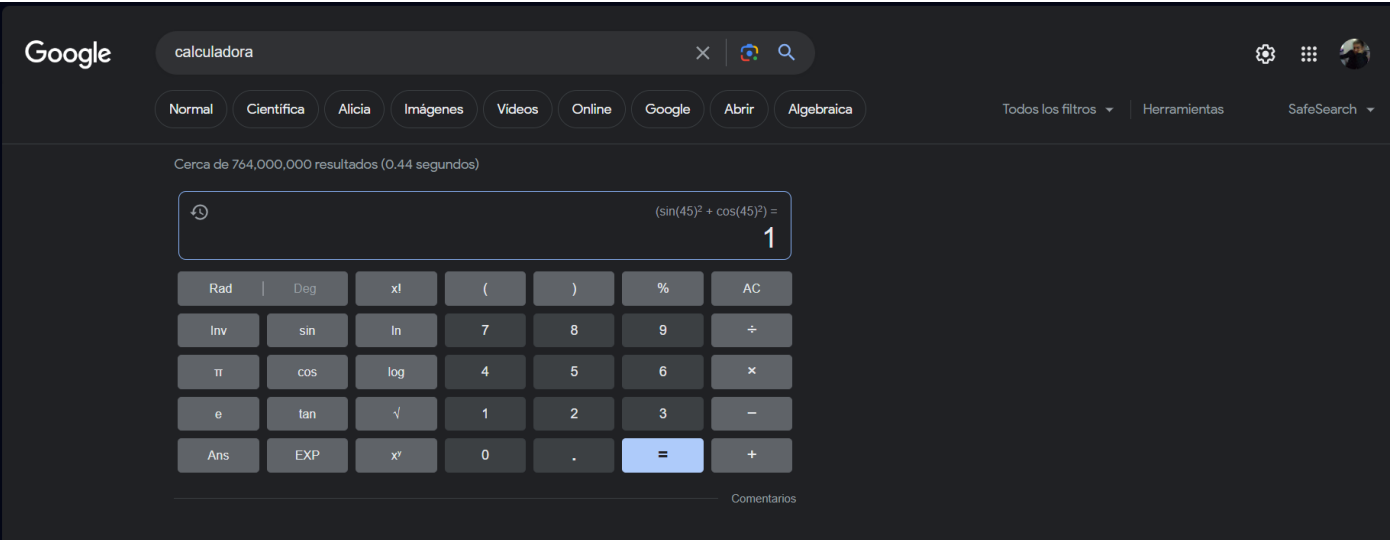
Google

calculadora

Normal Científica Alicia Imágenes Videos Online Google Abrir Algebraica

Todos los filtros Herramientas SafeSearch

Cerca de 764,000,000 resultados (0.44 segundos)

$(\sin(45)^2 + \cos(45)^2) =$

1

| Rad \| Deg | x! | ( | ) | % | AC |
|---|---|---|---|---|---|
| Inv | sin | ln | 7 | 8 | 9 | ÷ |
| π | cos | log | 4 | 5 | 6 | × |
| e | tan | √ | 1 | 2 | 3 | − |
| Ans | EXP | $x^y$ | 0 | . | = | + |

Comentarios